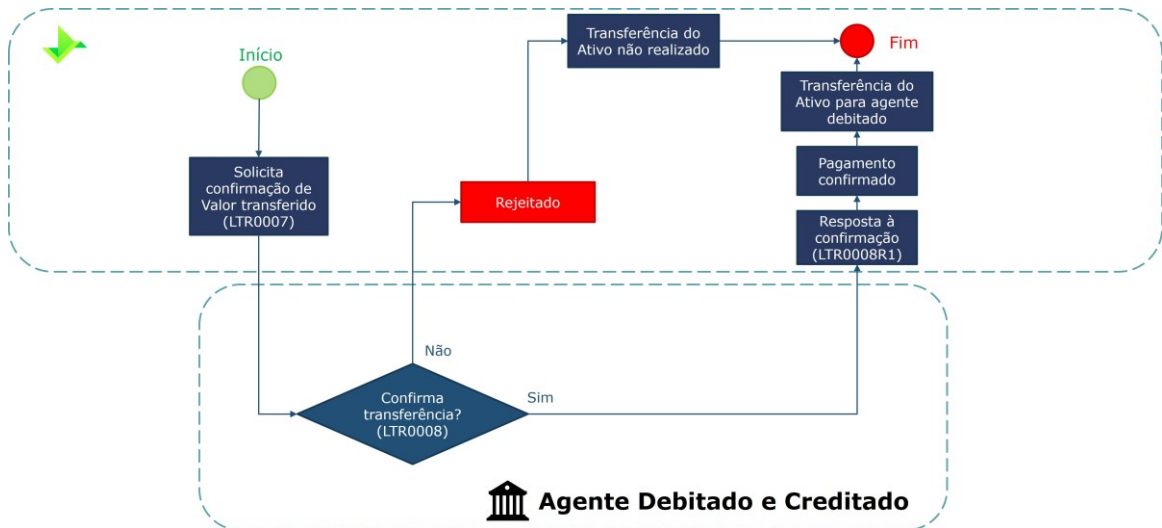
Início

Solicita confirmação de Valor transferido (LTR0007)

Rejeitado

Transferência do Ativo não realizado

Fim

Transferência do Ativo para agente debitado

Pagamento confirmado

Resposta à confirmação (LTR0008R1)

Não

Confirma transferência? (LTR0008)

Sim

Agente Debitado e Creditado